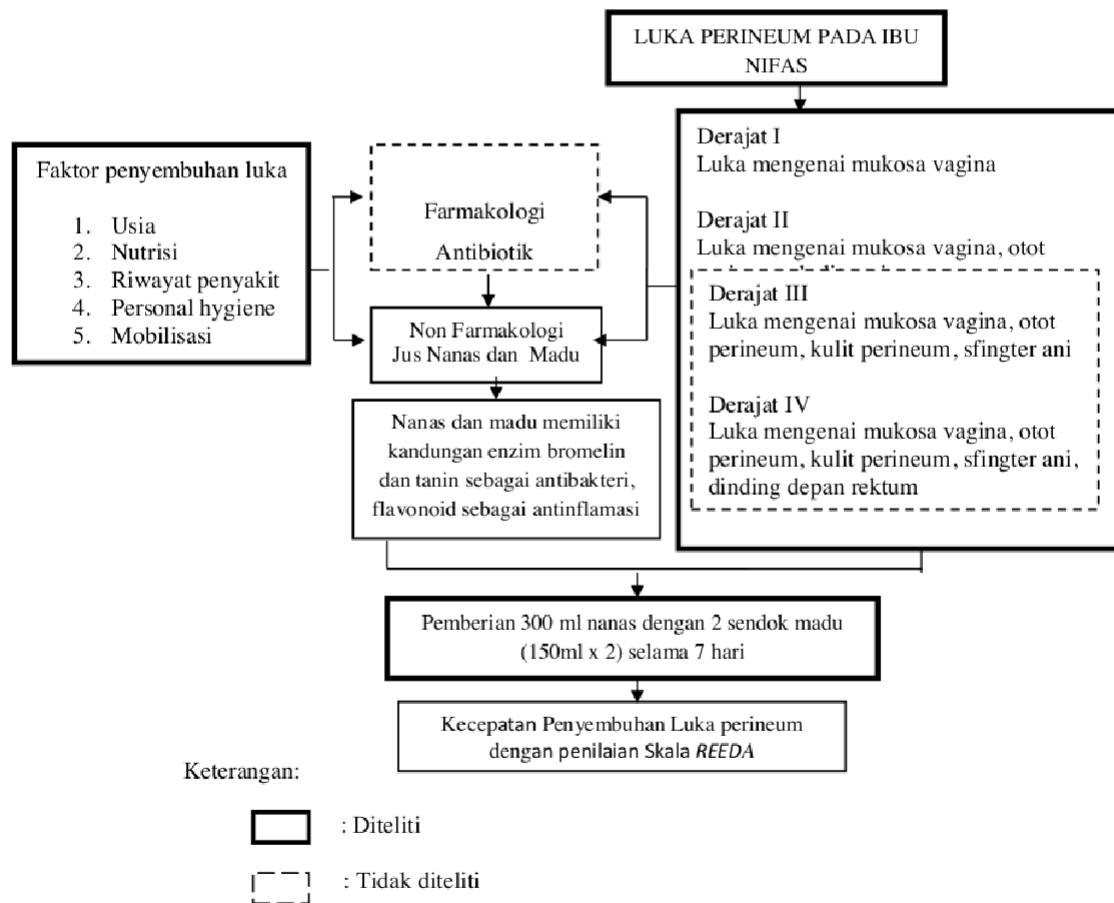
LUKA PERINEUM PADA IBU NIFAS

Faktor penyembuhan luka

1. Usia
2. Nutrisi
3. Riwayat penyakit
4. Personal hygiene
5. Mobilisasi

Farmakologi

Antibiotik

Non Farmakologi
Jus Nanas dan Madu

Nanas dan madu memiliki kandungan enzim bromelin dan tanin sebagai antibakteri, flavonoid sebagai antinflamasi

Derajat I
Luka mengenai mukosa vagina

Derajat II
Luka mengenai mukosa vagina, otot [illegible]

Derajat III
Luka mengenai mukosa vagina, otot perineum, kulit perineum, sfingter ani

Derajat IV
Luka mengenai mukosa vagina, otot perineum, kulit perineum, sfingter ani, dinding depan rektum

Pemberian 300 ml nanas dengan 2 sendok madu (150ml x 2) selama 7 hari

Kecepatan Penyembuhan Luka perineum dengan penilaian Skala REEDA

Keterangan:

: Diteliti

: Tidak diteliti